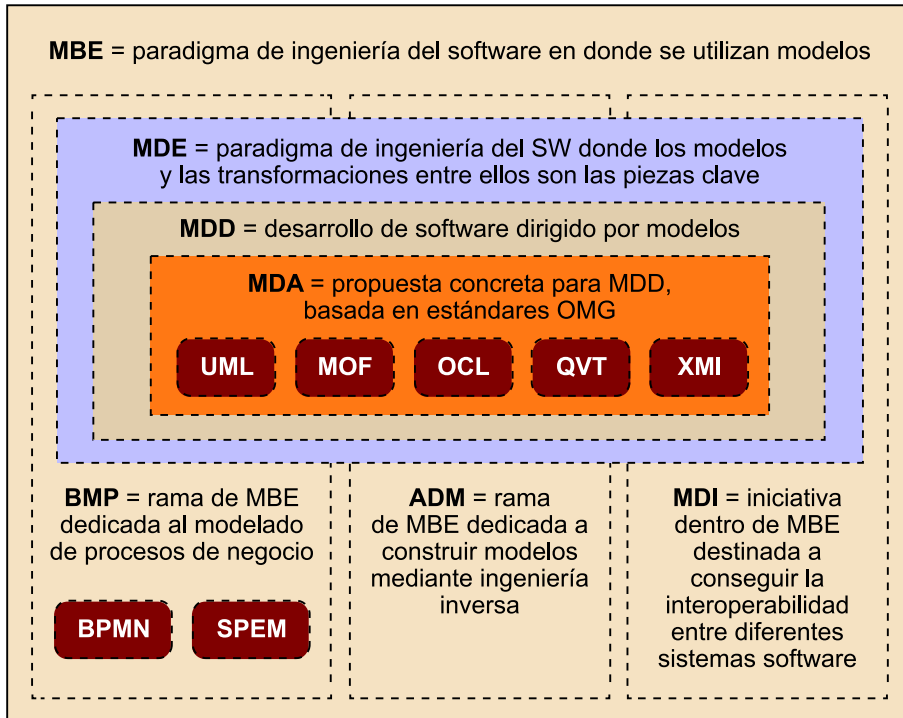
**MBE** = paradigma de ingeniería del software en donde se utilizan modelos

**MDE** = paradigma de ingeniería del SW donde los modelos y las transformaciones entre ellos son las piezas clave

**MDD** = desarrollo de software dirigido por modelos

**MDA** = propuesta concreta para MDD, basada en estándares OMG

UML

MOF

OCL

QVT

XMI

**BMP** = rama de MBE dedicada al modelado de procesos de negocio

BPMN

SPEM

**ADM** = rama de MBE dedicada a construir modelos mediante ingeniería inversa

**MDI** = iniciativa dentro de MBE destinada a conseguir la interoperabilidad entre diferentes sistemas software